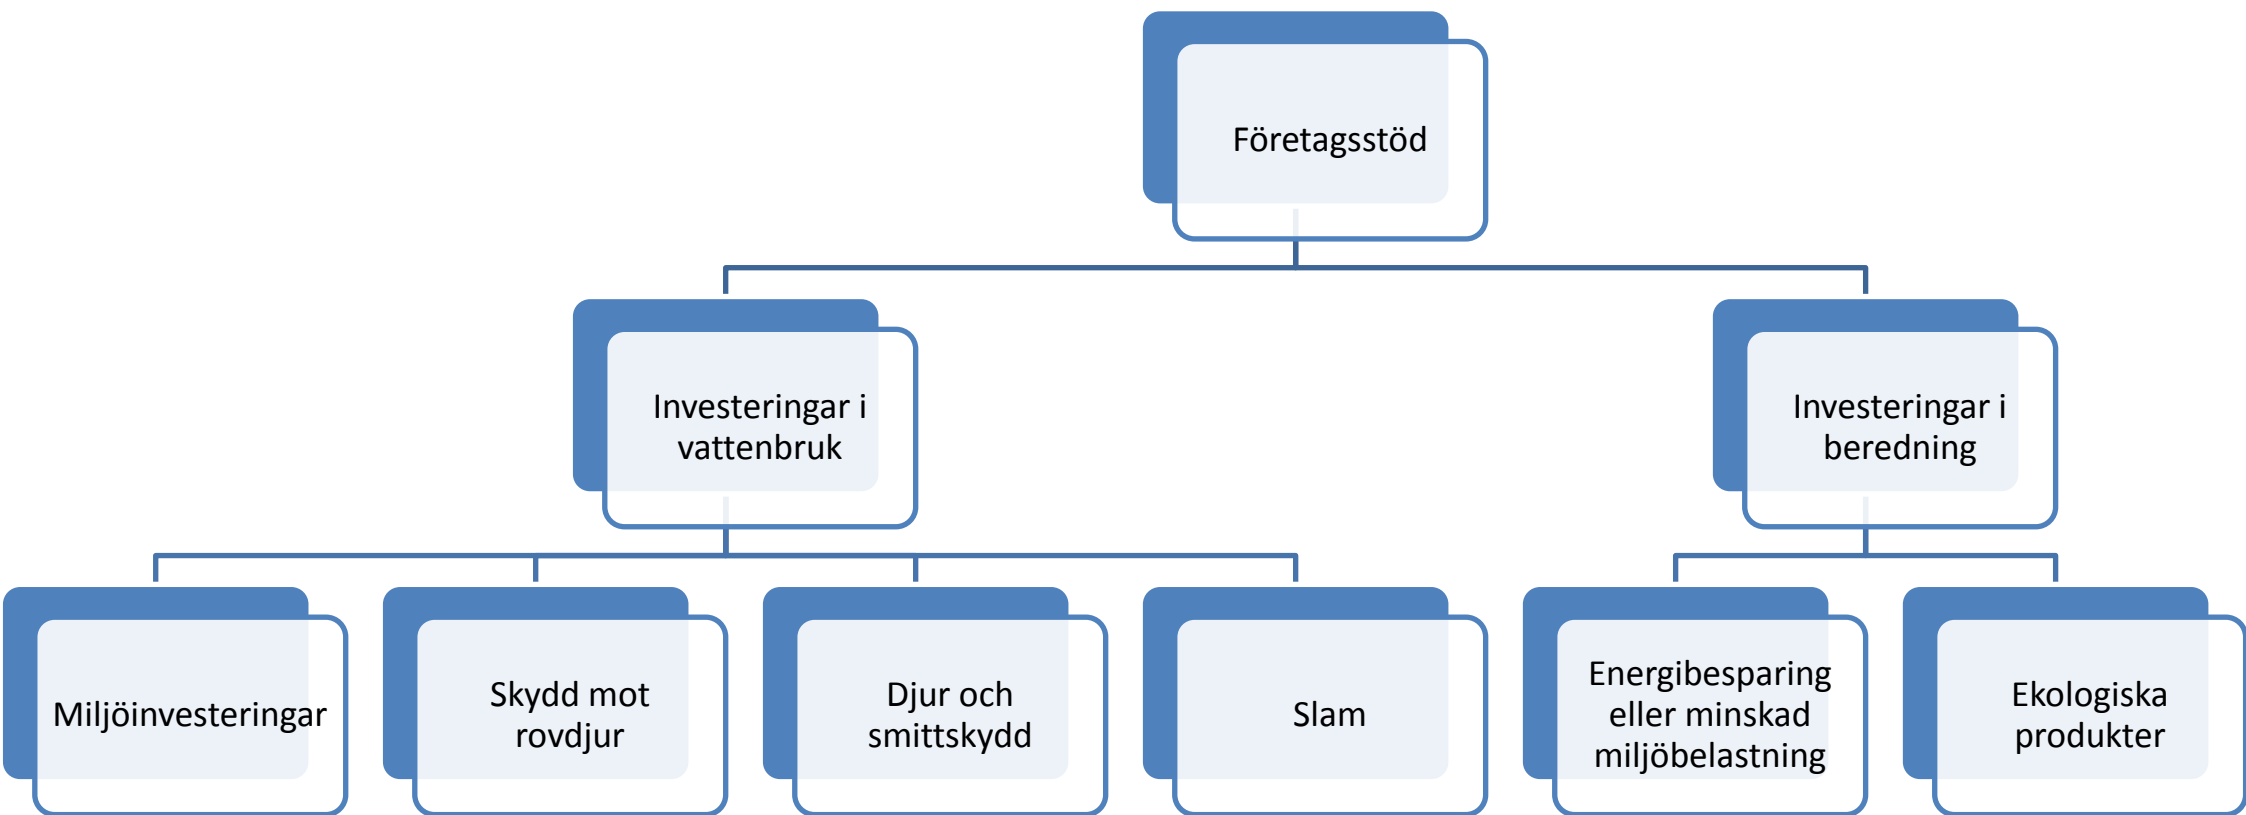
Företagsstöd

Investeringar i vattenbruk

Investeringar i beredning

Miljöinvesteringar

Skydd mot rovdjur

Djur och smittskydd

Slam

Energibesparing eller minskad miljöbelastning

Ekologiska produkter